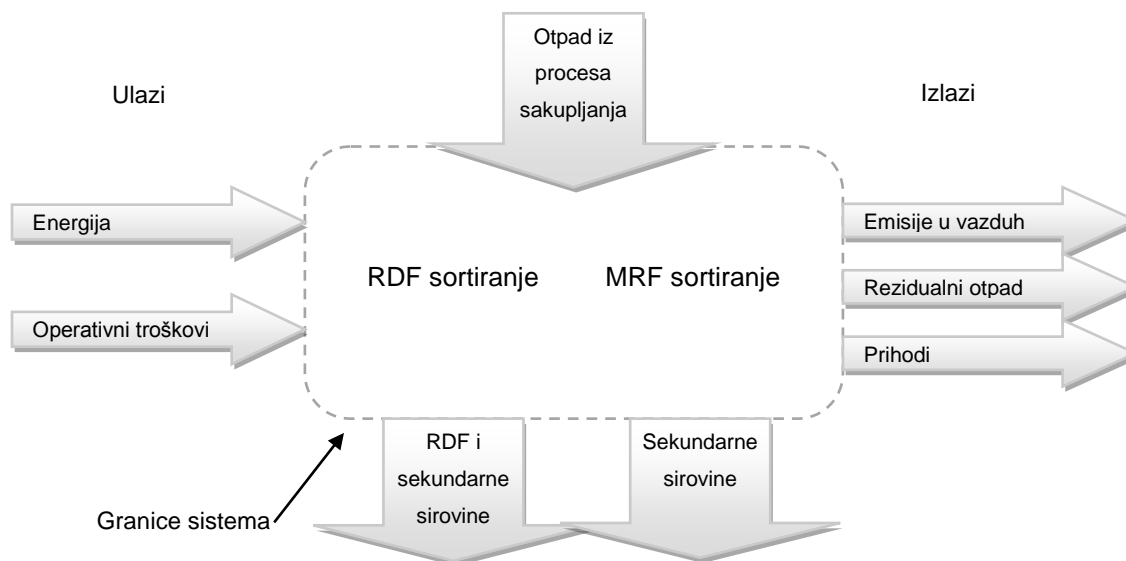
Otpad iz procesa sakupljanja

Ulazi

Izlazi

Energija

Operativni troškovi

RDF sortiranje

MRF sortiranje

Emisije u vazduh

Rezidualni otpad

Prihodi

RDF i sekundarne sirovine

Sekundarne sirovine

Granice sistema